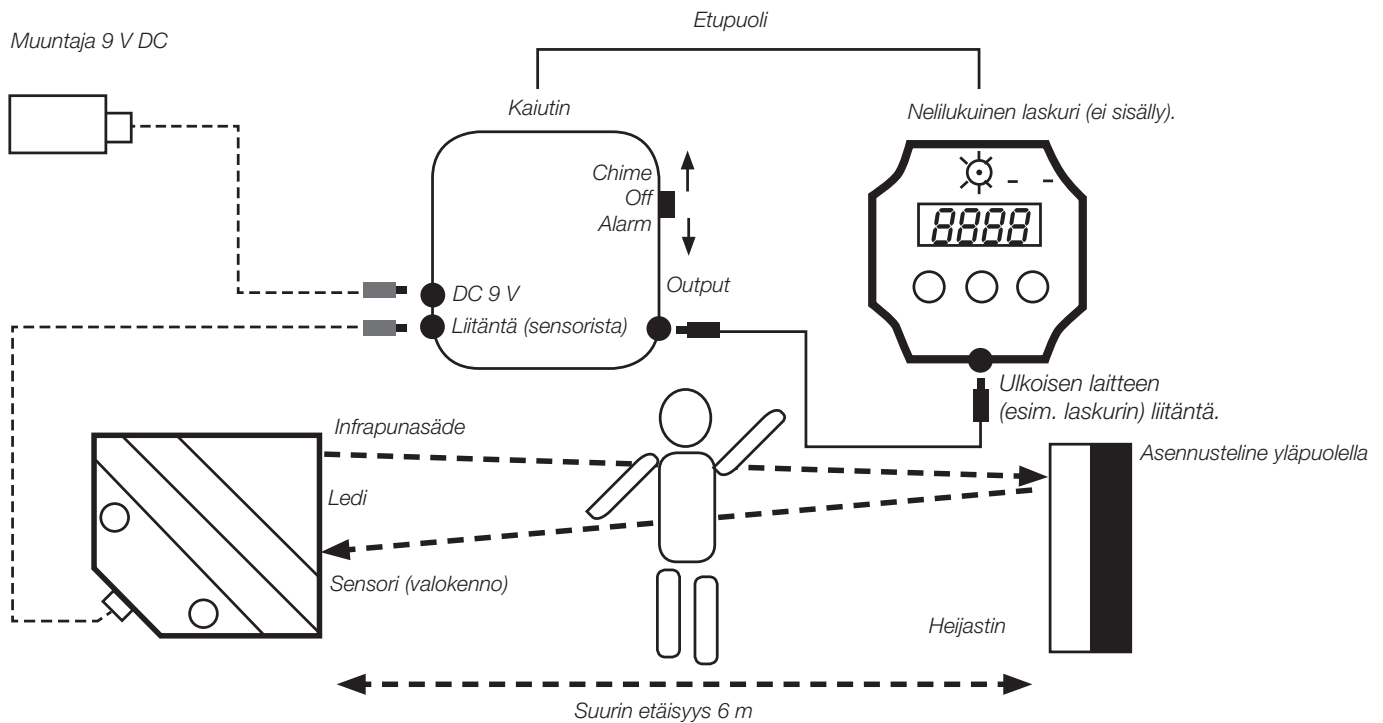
Etupuoli

Muuntaja 9 V DC

Kaiutin

Nelilukuinen laskuri (ei sisälly).

Chime
Off
Alarm

8888

DC 9 V
Liitäntä (sensorista)

Output

Ulkoisen laitteen (esim. laskurin) liitäntä.

Infrapunasäde

Asennusteline yläpuolella

Ledi

Sensori (valokenno)

Heijastin

Suurin etäisyys 6 m